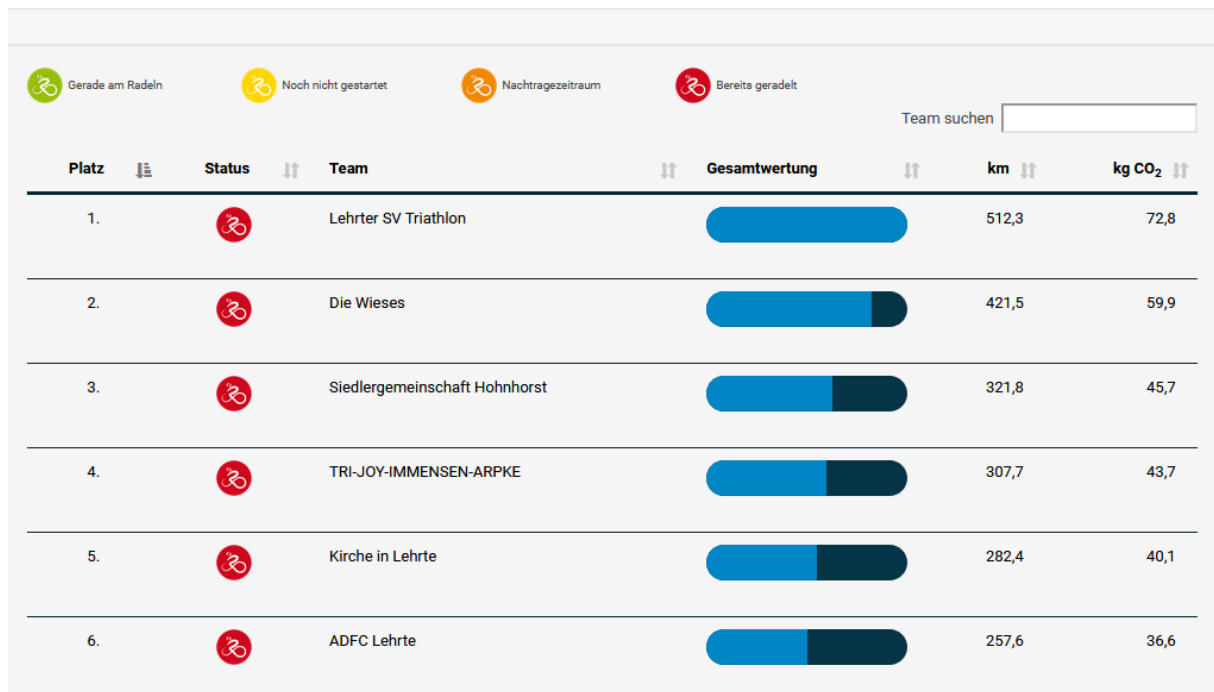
Gerade am Radeln
Noch nicht gestartet
Nachtragezeitraum
Bereits geradelt

Team suchen

| Platz | Status | Team | Gesamtwertung | km | kg $CO_2$ |
|---|---|---|---|---|---|
| 1. | | Lehrter SV Triathlon | | 512,3 | 72,8 |
| 2. | | Die Wieses | | 421,5 | 59,9 |
| 3. | | Siedlergemeinschaft Hohnhorst | | 321,8 | 45,7 |
| 4. | | TRI-JOY-IMMENSEN-ARPKE | | 307,7 | 43,7 |
| 5. | | Kirche in Lehrte | | 282,4 | 40,1 |
| 6. | | ADFC Lehrte | | 257,6 | 36,6 |